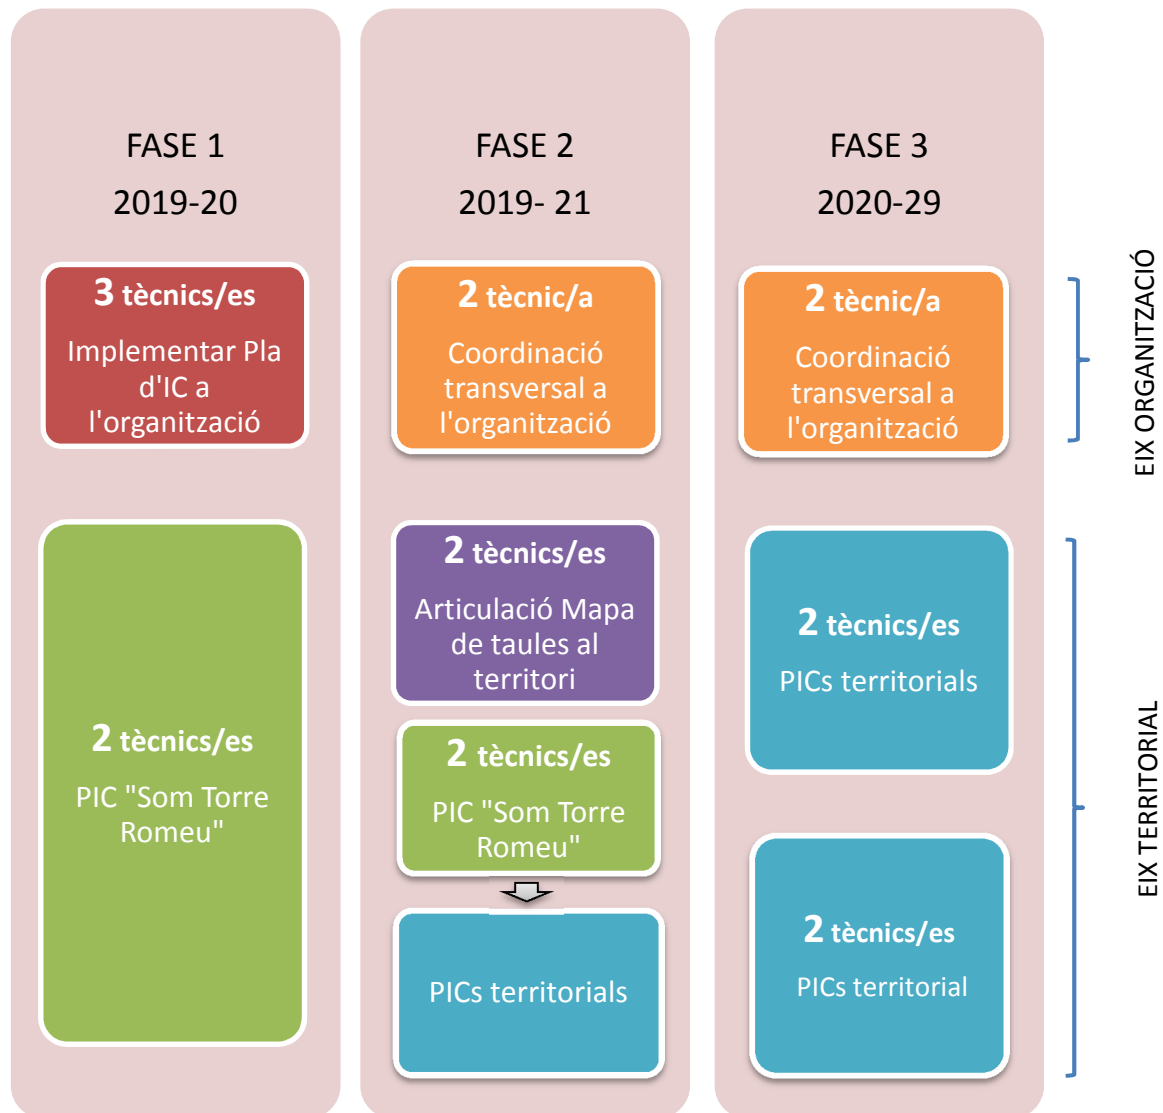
FASE 1
2019-20

3 tècnics/es
Implementar Pla d'IC a l'organització

2 tècnics/es
PIC "Som Torre Romeu"

FASE 2
2019- 21

2 tècnic/a
Coordinació transversal a l'organització

2 tècnics/es
Articulació Mapa de taules al territori

2 tècnics/es
PIC "Som Torre Romeu"

PICs territorials

FASE 3
2020-29

2 tècnic/a
Coordinació transversal a l'organització

2 tècnics/es
PICs territorials

2 tècnics/es
PICs territorial

EIX ORGANITZACIÓ

EIX TERRITORIAL